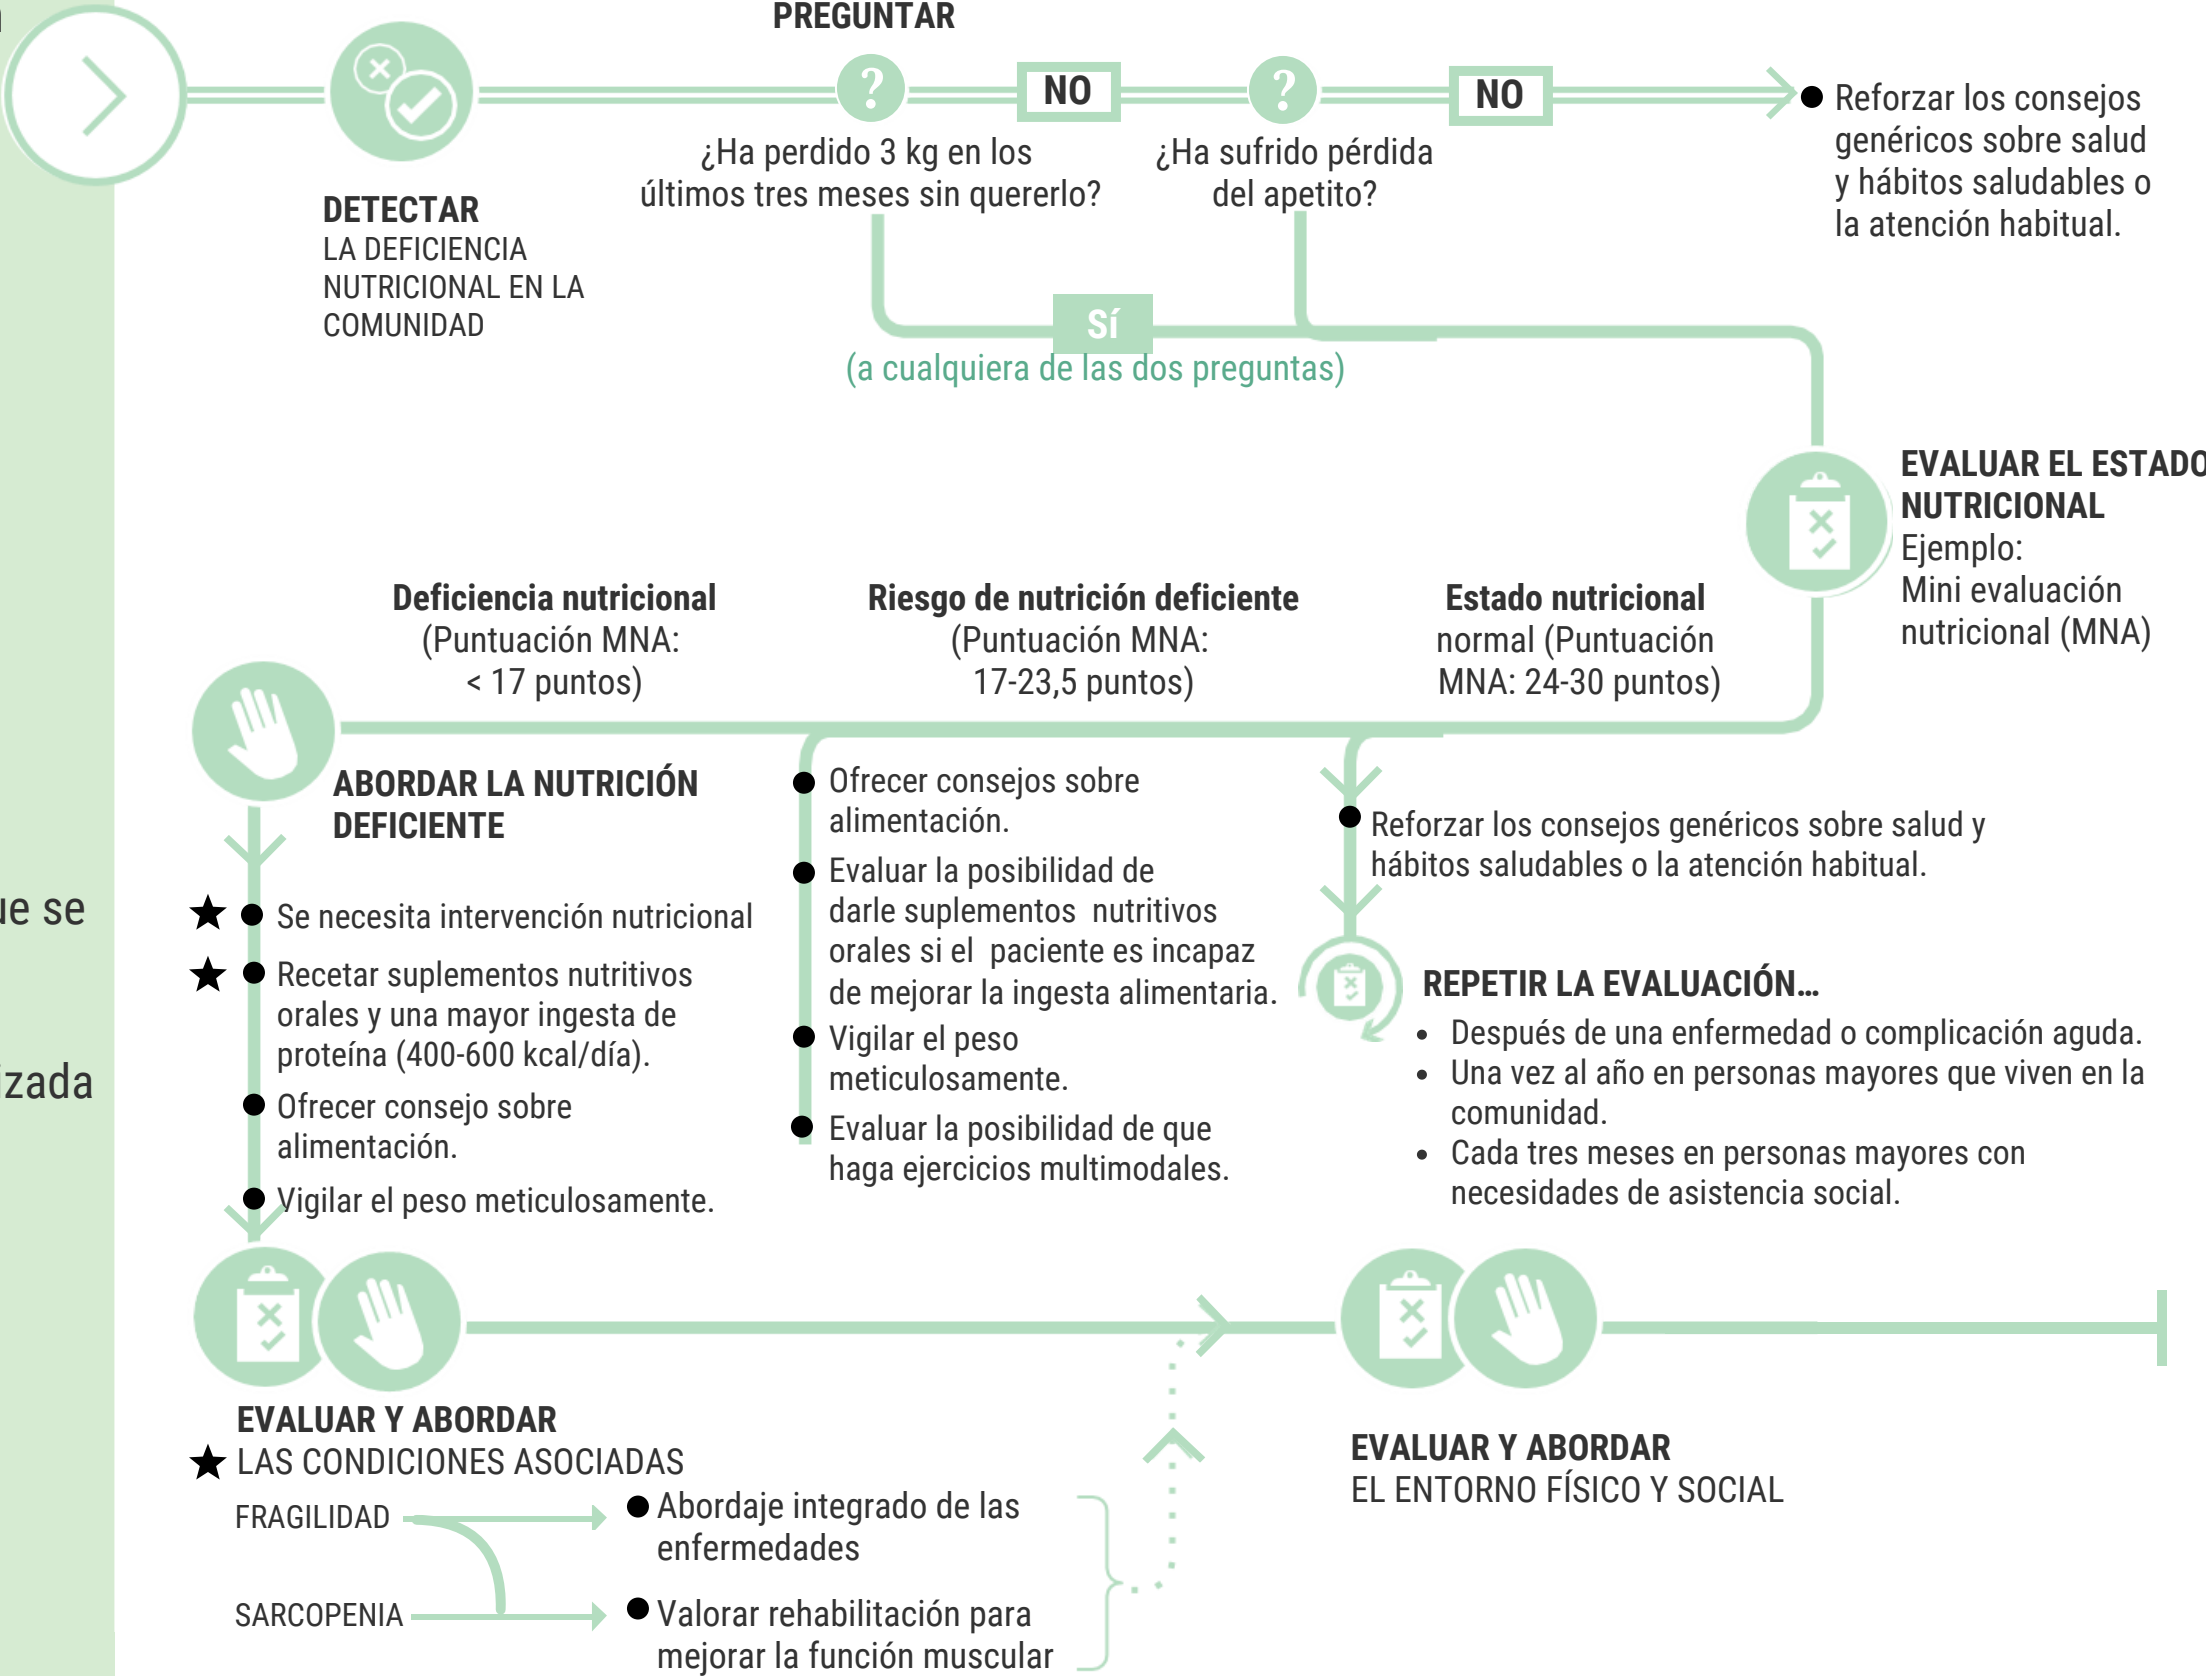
ue se

izada

PREGUNTAR

DETECTAR
LA DEFICIENCIA NUTRICIONAL EN LA COMUNIDAD

?
¿Ha perdido 3 kg en los últimos tres meses sin quererlo?

NO

?
¿Ha sufrido pérdida del apetito?

NO

Reforzar los consejos genéricos sobre salud y hábitos saludables o la atención habitual.

SÍ
(a cualquiera de las dos preguntas)

EVALUAR EL ESTADO NUTRICIONAL
Ejemplo:
Mini evaluación nutricional (MNA)

**Deficiencia nutricional** (Puntuación MNA: < 17 puntos)

**Riesgo de nutrición deficiente** (Puntuación MNA: 17-23,5 puntos)

**Estado nutricional** normal (Puntuación MNA: 24-30 puntos)

ABORDAR LA NUTRICIÓN DEFICIENTE

★ Se necesita intervención nutricional
★ Recetar suplementos nutritivos orales y una mayor ingesta de proteína (400-600 kcal/día).
Ofrecer consejo sobre alimentación.
Vigilar el peso meticulosamente.

Ofrecer consejos sobre alimentación.
Evaluar la posibilidad de darle suplementos nutritivos orales si el paciente es incapaz de mejorar la ingesta alimentaria.
Vigilar el peso meticulosamente.
Evaluar la posibilidad de que haga ejercicios multimodales.

Reforzar los consejos genéricos sobre salud y hábitos saludables o la atención habitual.

REPETIR LA EVALUACIÓN…
• Después de una enfermedad o complicación aguda.
• Una vez al año en personas mayores que viven en la comunidad.
• Cada tres meses en personas mayores con necesidades de asistencia social.

EVALUAR Y ABORDAR
★ LAS CONDICIONES ASOCIADAS
FRAGILIDAD
SARCOPENIA
Abordaje integrado de las enfermedades
Valorar rehabilitación para mejorar la función muscular

EVALUAR Y ABORDAR
EL ENTORNO FÍSICO Y SOCIAL